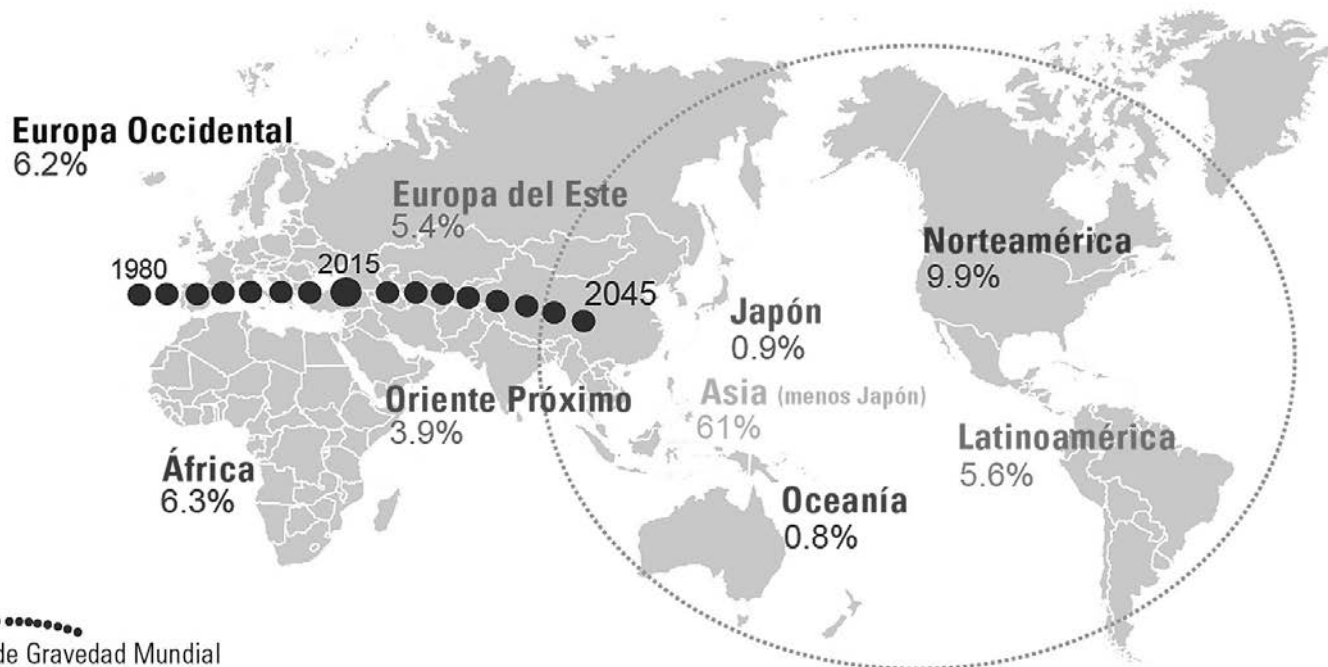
Europa Occidental
6.2%

Europa del Este
5.4%

1980

2015

2045

Norteamérica
9.9%

Japón
0.9%

Oriente Próximo
3.9%

Asia (menos Japón)
61%

Latinoamérica
5.6%

África
6.3%

Oceanía
0.8%

de Gravedad Mundial